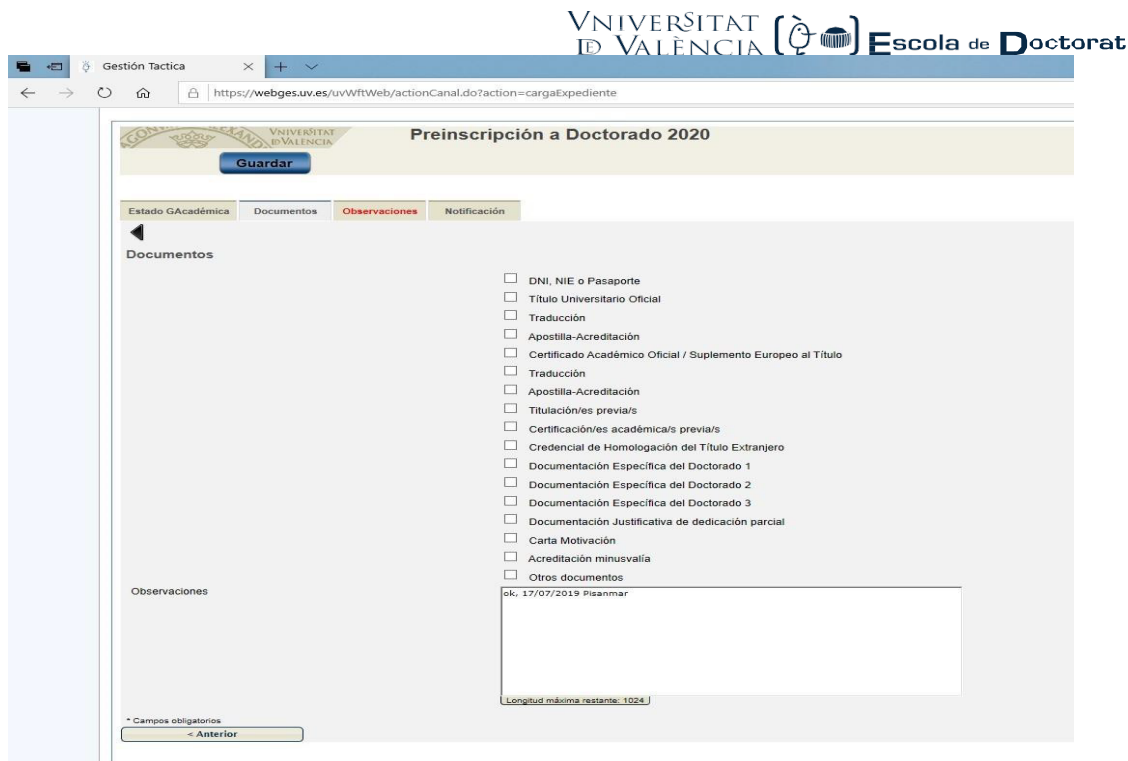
VNIVERSITAT DE VALÈNCIA Escola de Doctorat

Gestión Tactica

https://webges.uv.es/uvWftWeb/actionCanal.do?action=cargaExpediente

VNIVERSITAT DE VALÈNCIA

Preinscripción a Doctorado 2020

Guardar

Estado GAcadémica | Documentos | Observaciones | Notificación

Documentos

DNI, NIE o Pasaporte
Título Universitario Oficial
Traducción
Apostilla-Acreditación
Certificado Académico Oficial / Suplemento Europeo al Título
Traducciòn
Apostilla-Acreditación
Titulación/es previa/s
Certificación/es académica/s previa/s
Credencial de Homologación del Título Extranjero
Documentación Específica del Doctorado 1
Documentación Específica del Doctorado 2
Documentación Específica del Doctorado 3
Documentación Justificativa de dedicación parcial
Carta Motivación
Acreditación minusvalía
Otros documentos

Observaciones

ok, 17/07/2019 Pisanmar

Longitud máxima restante: 1024

* Campos obligatorios

< Anterior